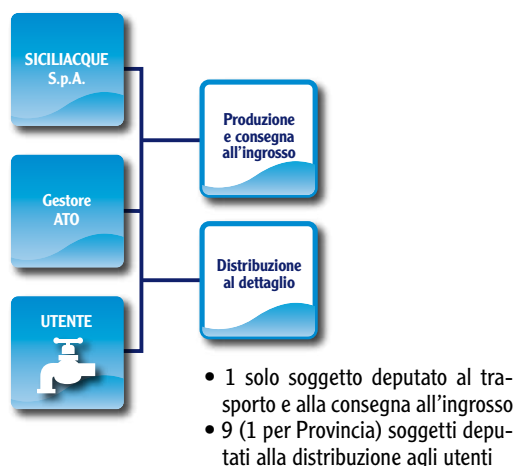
SICILIACQUE S.p.A.

Gestore ATO

UTENTE

Produzione e consegna all'ingrosso

Distribuzione al dettaglio

• 1 solo soggetto deputato al trasporto e alla consegna all'ingrosso
• 9 (1 per Provincia) soggetti deputati alla distribuzione agli utenti